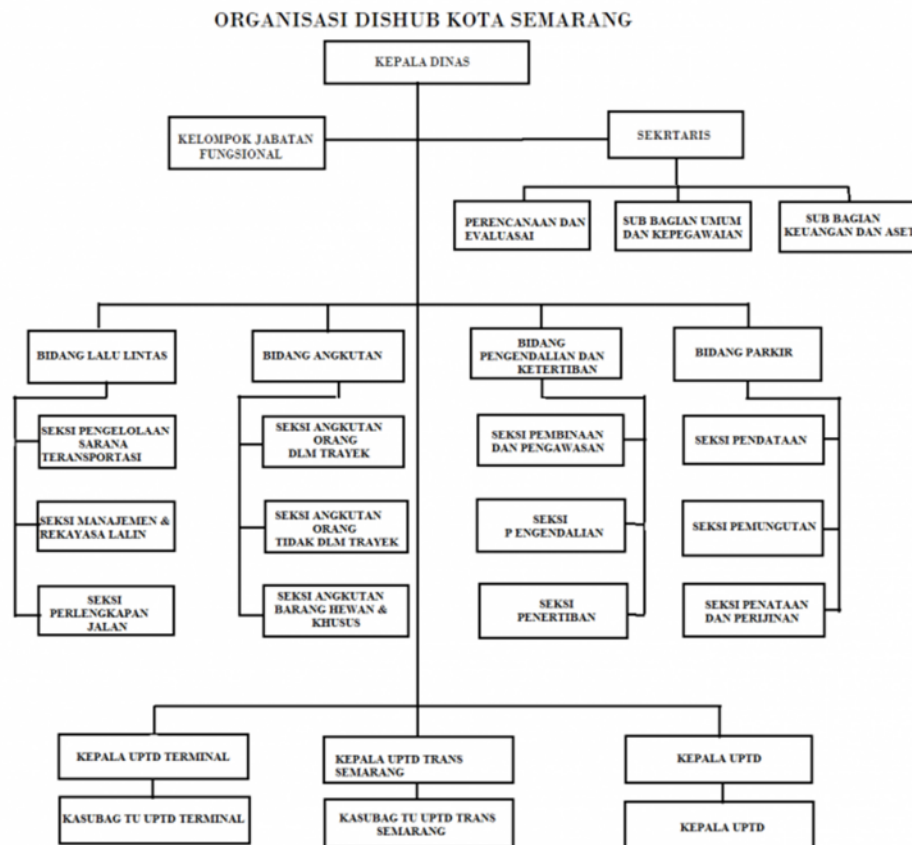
ORGANISASI DISHUB KOTA SEMARANG

KEPALA DINAS

KELOMPOK JABATAN FUNGSIONAL

SEKRTARIS

PERENCANAAN DAN EVALUASAI

SUB BAGIAN UMUM DAN KEPEGAWAIAN

SUB BAGIAN KEUANGAN DAN ASE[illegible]

BIDANG LALU LINTAS

SEKSI PENGELOLAAN SARANA TERANSPORTASI

SEKSI MANAJEMEN & REKAYASA LALIN

SEKSI PERLENGKAPAN JALAN

BIDANG ANGKUTAN

SEKSI ANGKUTAN ORANG DLM TRAYEK

SEKSI ANGKUTAN ORANG TIDAK DLM TRAYEK

SEKSI ANGKUTAN BARANG HEWAN & KHUSUS

BIDANG PENGENDALIAN DAN KETERTIBAN

SEKSI PEMBINAAN DAN PENGAWASAN

SEKSI P ENGENDALIAN

SEKSI PENERTIBAN

BIDANG PARKIR

SEKSI PENDATAAN

SEKSI PEMUNGUTAN

SEKSI PENATAAN DAN PERIJINAN

KEPALA UPTD TERMINAL

KASUBAG TU UPTD TERMINAL

KEPALA UPTD TRANS SEMARANG

KASUBAG TU UPTD TRANS SEMARANG

KEPALA UPTD

KEPALA UPTD